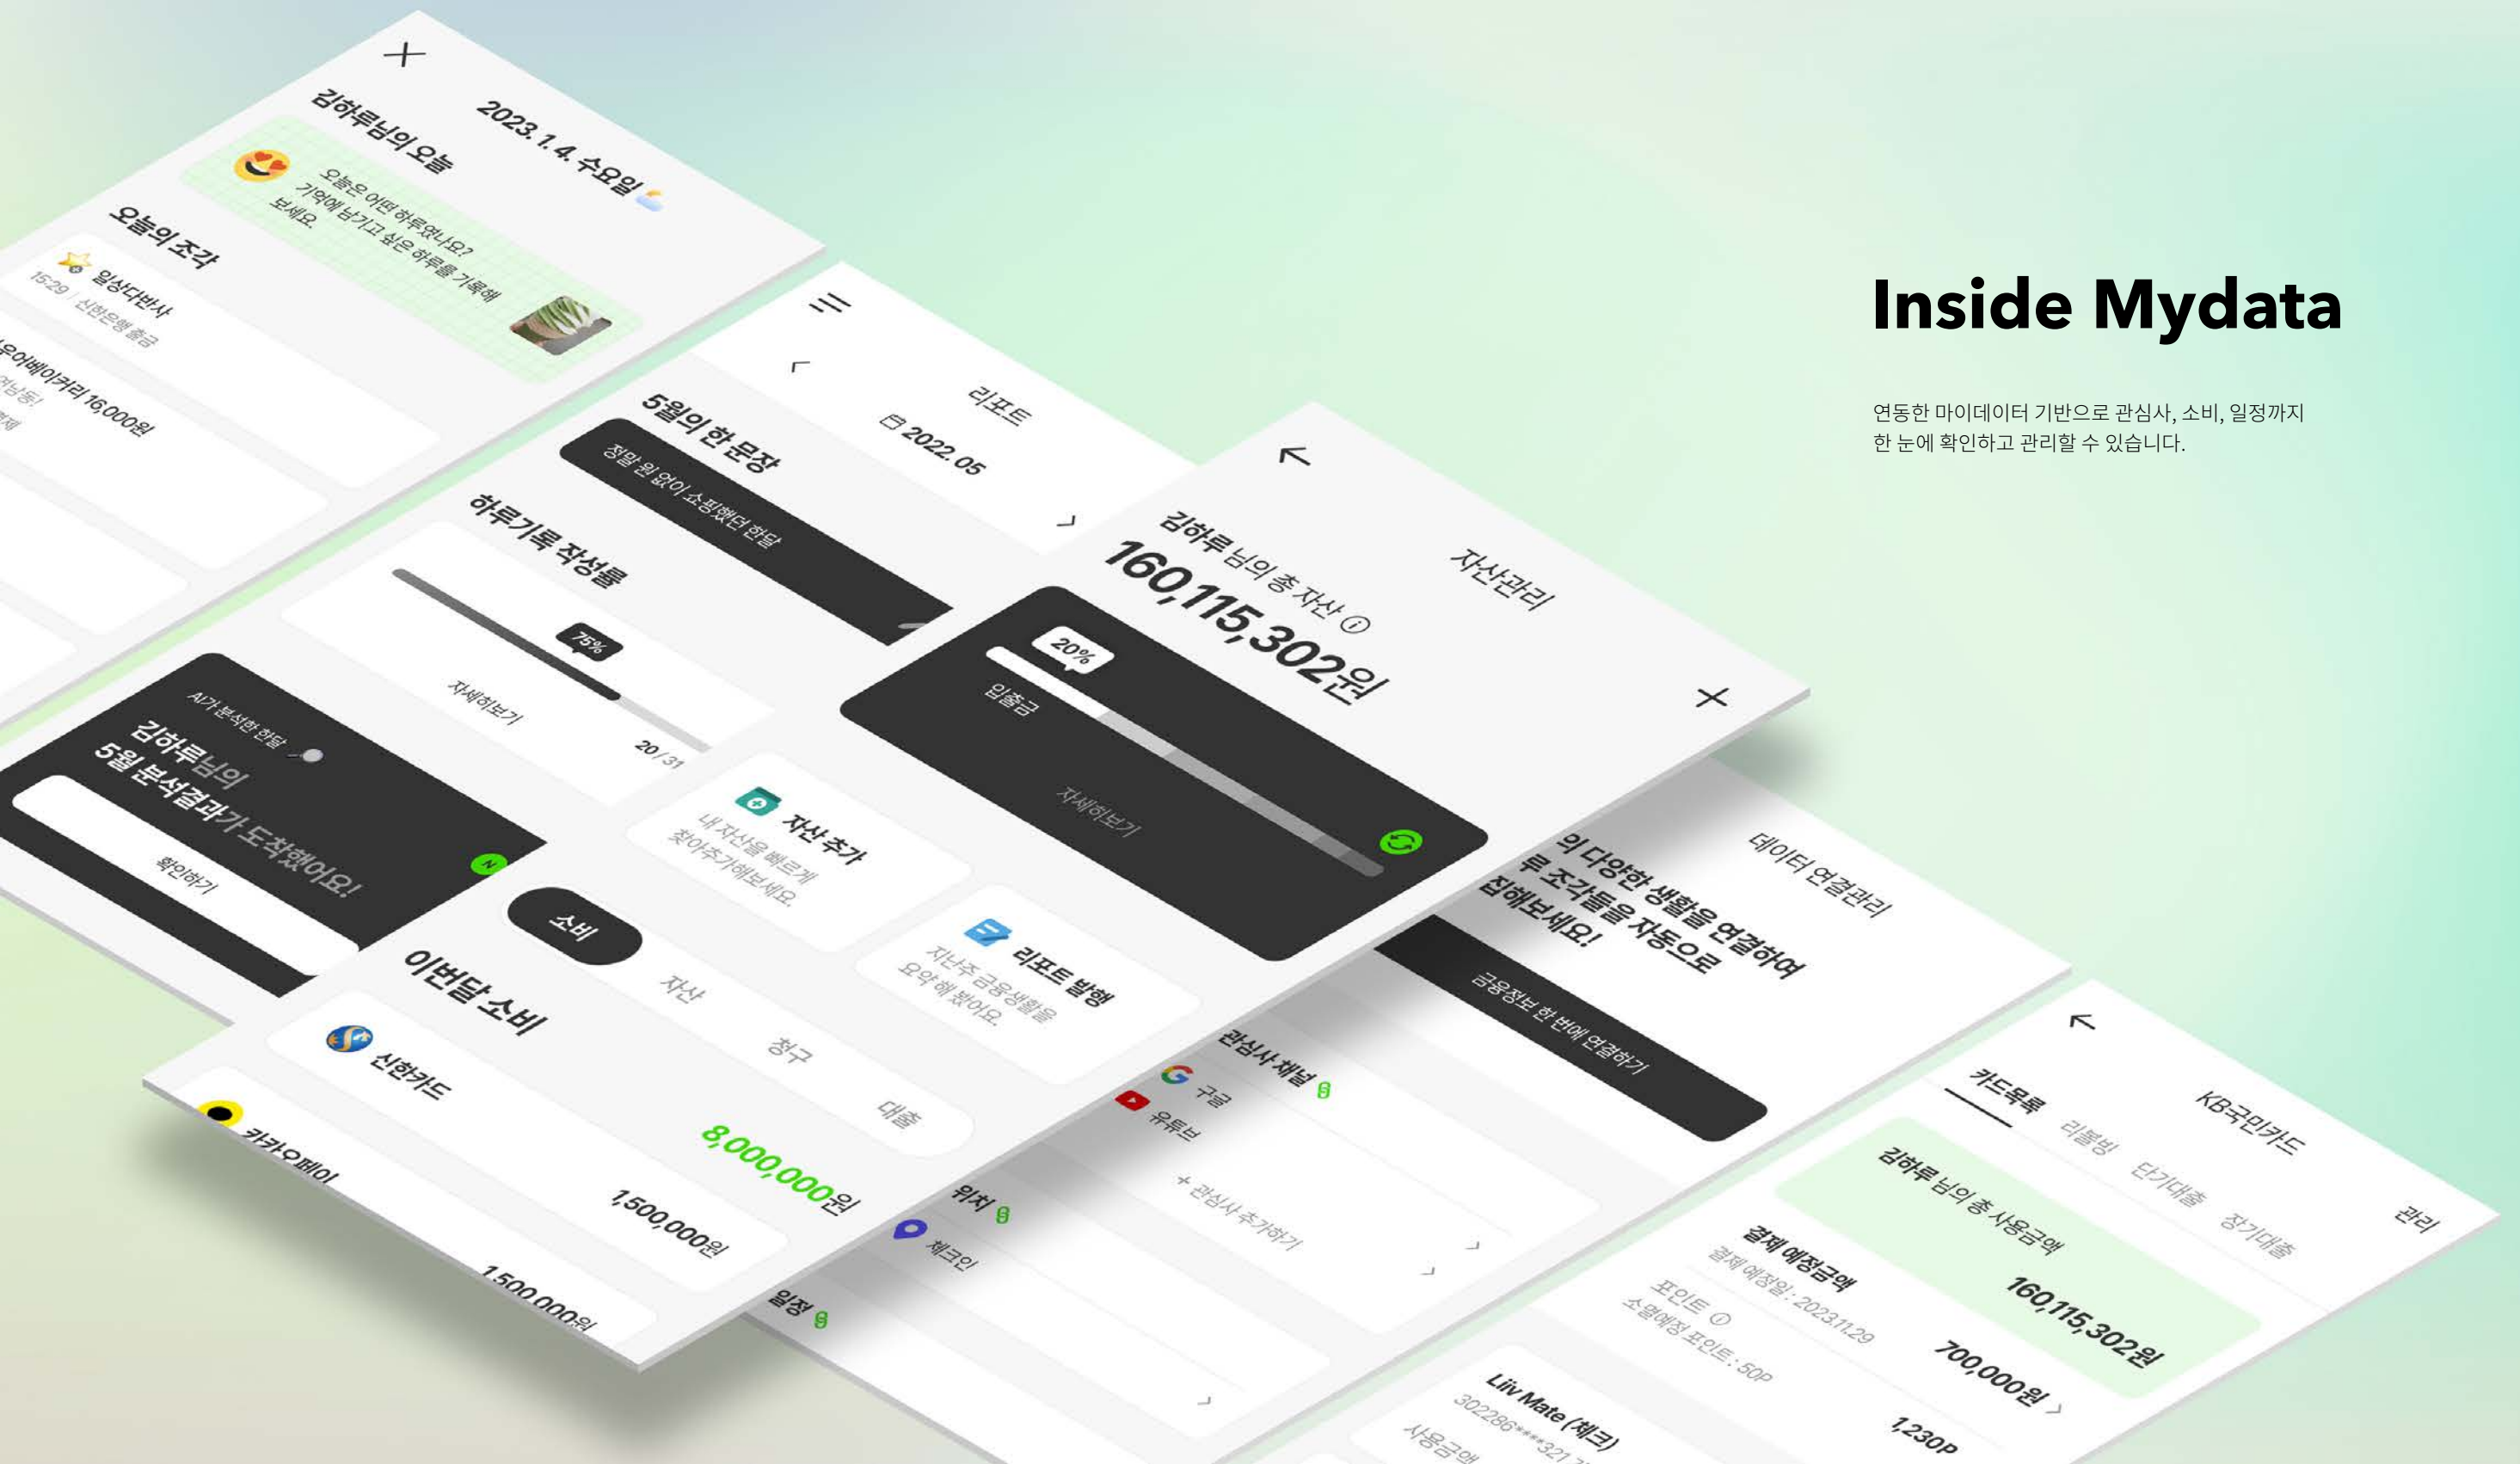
Inside Mydata

연동한 마이데이터 기반으로 관심사, 소비, 일정까지 한 눈에 확인하고 관리할 수 있습니다.

2023. 1. 4. 수요일

김하루님의 오늘

오늘은 어떤 하루였나요? 기억에 남기고 싶은 하루를 기록해 보세요.

오늘의 조각

일상다반사

15:29 / 신한은행 출금

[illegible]우어베이커리 16,000원

리포트

2022.05

5월의 한 문장

정말 원 없이 쇼핑했던 한달

하루기록 작성률

75%

자세히보기

20 / 31

AI가 분석한 한달

김하루님의 5월 분석결과가 도착했어요!

확인하기

자산 추가

내 자산을 빠르게 찾아추가해보세요.

리포트 발행

지난주 금융생활을 요약 해 봤어요.

소비 자산 청구 대출

이번달 소비

신한카드

8,000,000원

1,500,000원

카카오페이

1,500,000원

자산관리

김하루님의 총 자산

160,115,302원

20%

입출금

자세히보기

데이터 연결관리

의 다양한 생활을 연결하여 루 조각들을 자동으로 집해보세요!

금융정보 한 번에 연결하기

관심사 채널

구글

유튜브

+ 관심사 추가하기

위치

체크인

일정

KB국민카드

관리

카드목록 리볼빙 단기대출 장기대출

김하루 님의 총 사용금액

160,115,302원

결제 예정금액

결제 예정일 : 20231129

700,000원

포인트

소멸예정 포인트 : 50P

1,230P

Liiv Mate (체크)

302286****321

사용금액